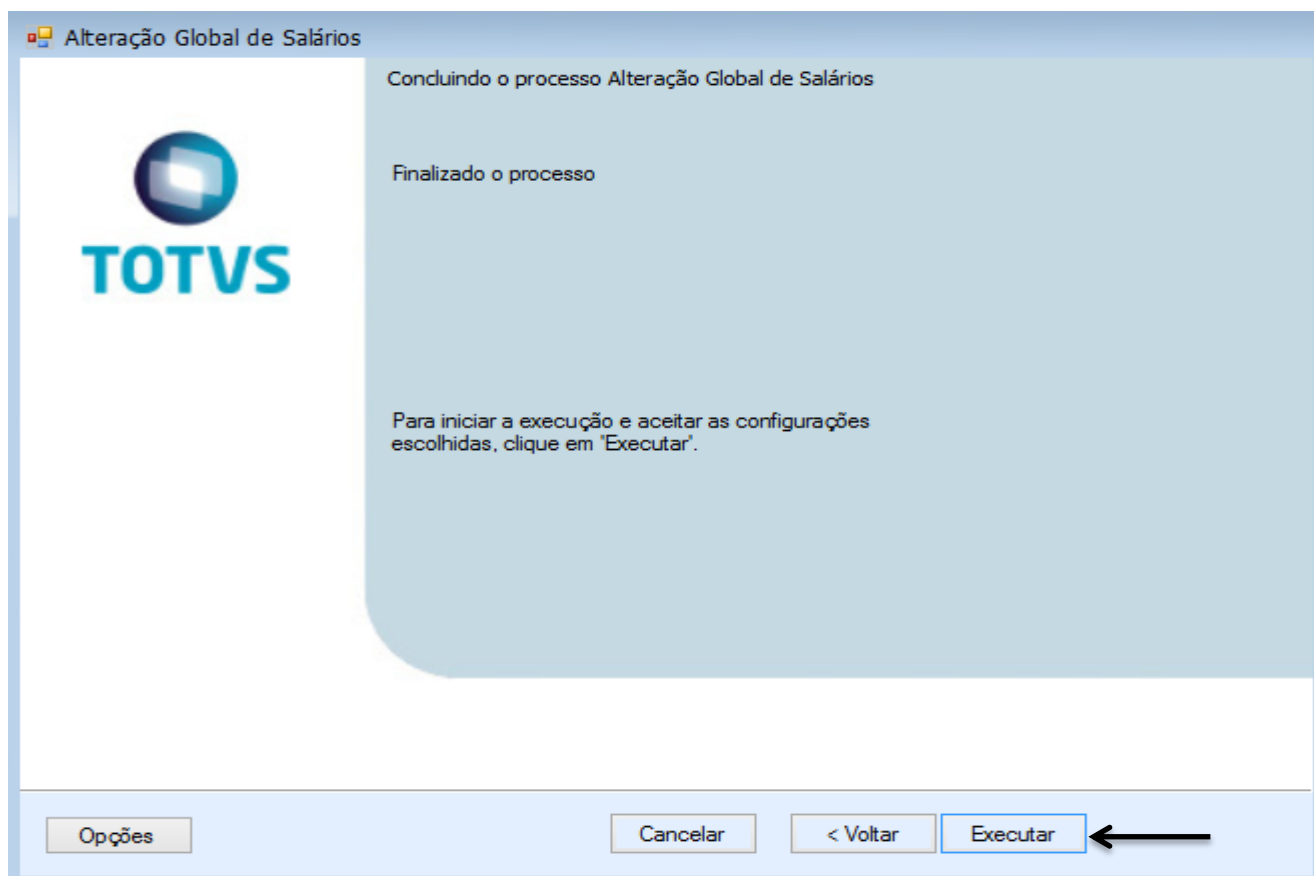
Alteração Global de Salários

Concluindo o processo Alteração Global de Salários

TOTVS

Finalizado o processo

Para iniciar a execução e aceitar as configurações escolhidas, clique em "Executar".

Opções

Cancelar

< Voltar

Executar